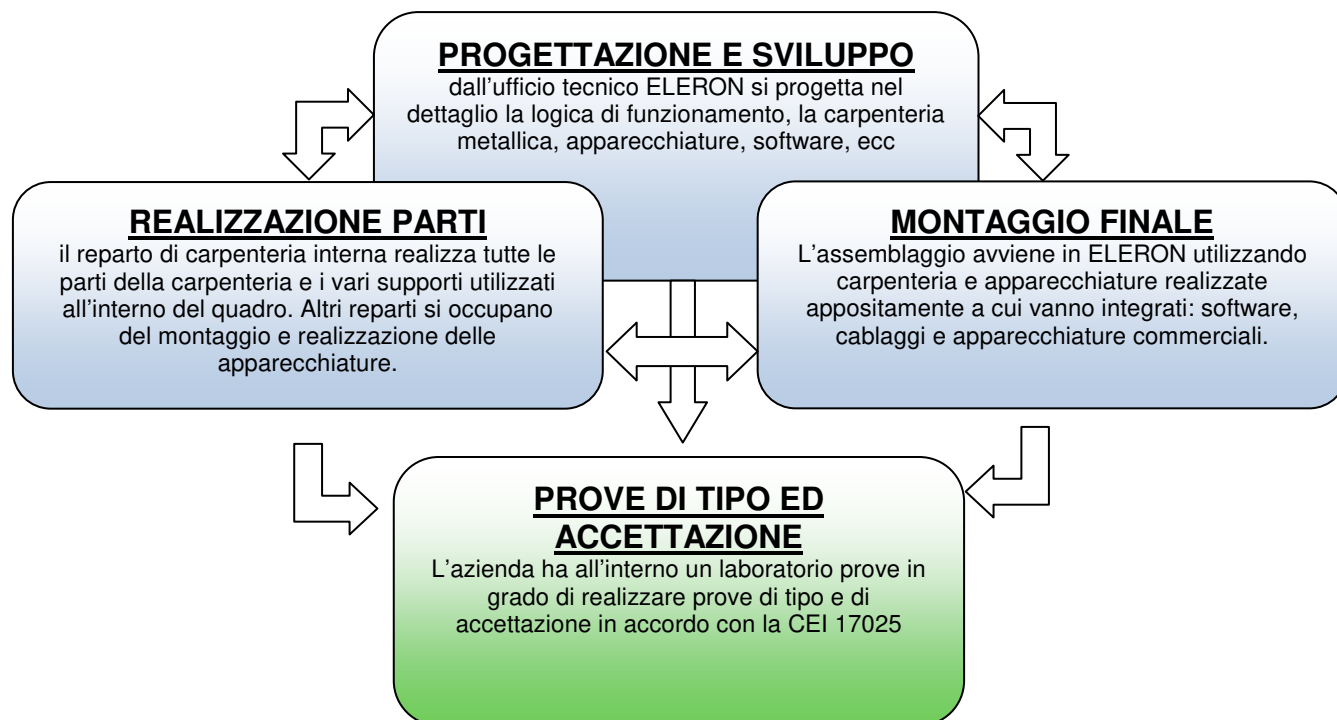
PROGETTAZIONE E SVILUPPO
dall’ufficio tecnico ELERON si progetta nel dettaglio la logica di funzionamento, la carpenteria metallica, apparecchiature, software, ecc

REALIZZAZIONE PARTI
il reparto di carpenteria interna realizza tutte le parti della carpenteria e i vari supporti utilizzati all’interno del quadro. Altri reparti si occupano del montaggio e realizzazione delle apparecchiature.

MONTAGGIO FINALE
L’assemblaggio avviene in ELERON utilizzando carpenteria e apparecchiature realizzate appositamente a cui vanno integrati: software, cablaggi e apparecchiature commerciali.

PROVE DI TIPO ED ACCETTAZIONE
L’azienda ha all’interno un laboratorio prove in grado di realizzare prove di tipo e di accettazione in accordo con la CEI 17025